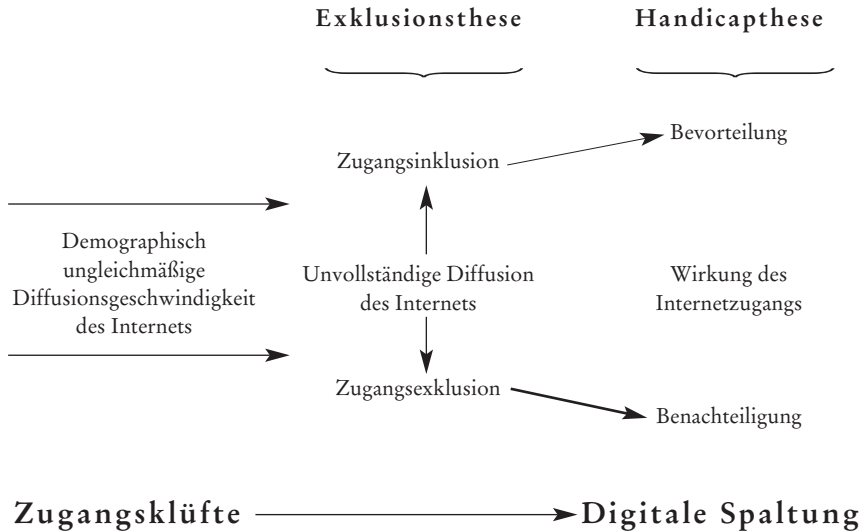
Exklusionsthese

Handicapthese

Bevorteilung

Zugangsinklusion

Demographisch ungleichmäßige Diffusionsgeschwindigkeit des Internets

Unvollständige Diffusion des Internets

Wirkung des Internetzugangs

Zugangsexklusion

Benachteiligung

Zugangsklüfte

Digitale Spaltung